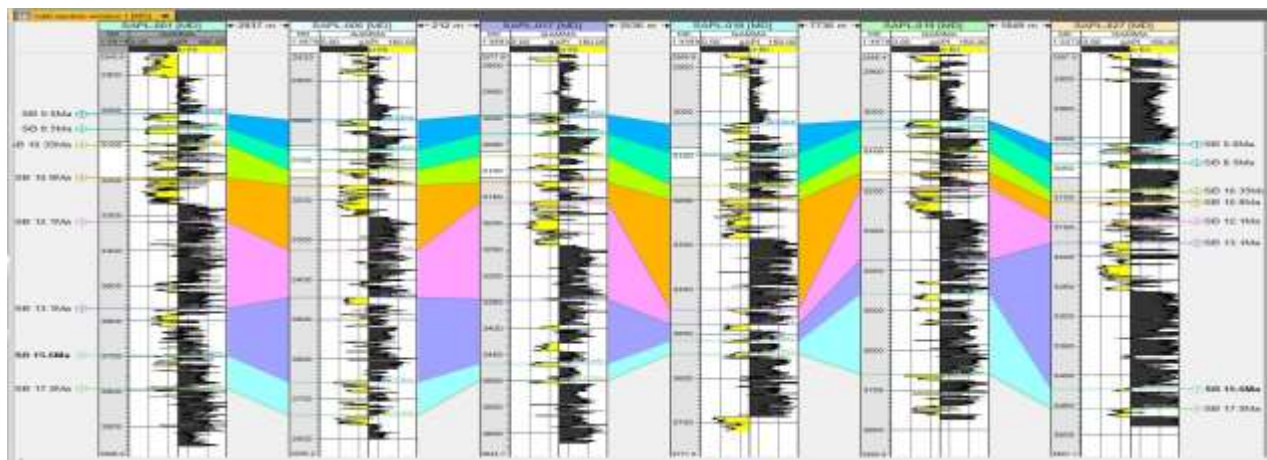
SAPL-001 [MD]
SAPL-006 [MD]
SAPL-002 [MD]
SAPL-019 [MD]
SAPL-015 [MD]
SAPL-027 [MD]
GAMMA
SB 5.5Ma
SB 6.7Ma
SB 10.33Ma
SB 10.8Ma
SB 12.1Ma
SB 13.1Ma
SB 15.0Ma
SB 17.3Ma
SB 5.5Ma
SB 6.7Ma
SB 10.33Ma
SB 10.8Ma
SB 12.1Ma
SB 13.1Ma
SB 15.0Ma
SB 17.3Ma